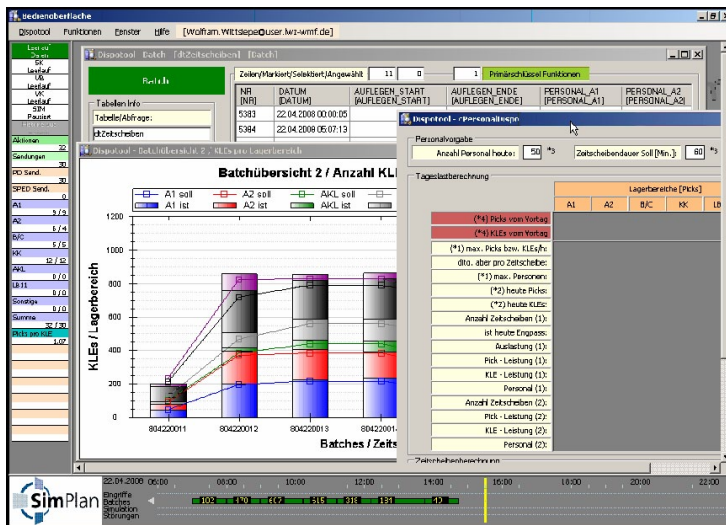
Bedienoberfläche

Dispotool Funktionen Fenster Hilfe [Wolfram.Wittsiepe@user.lwz-wmf.de]

Dispotool Batch [dtZeitscheiben] [Batch]

Batch

Zeilen/Markiert/Selektiert/Angewählt 11 0 1 Primärschlüssel Funktionen

Tabellen Info
Tabelle/Abfrage:
dtZeitscheiben

| NR [NR] | DATUM [DATUM] | AUFLEGEN_START [AUFLEGEN_START] | AUFLEGEN_ENDE [AUFLEGEN_ENDE] | PERSONAL_A1 [PERSONAL_A1] | PERSONAL_A2 [PERSONAL_A2] |
|---|---|---|---|---|---|
| 5383 | 22.04.2008 | 22.04.2008 00:00:05 | | | |
| 5384 | 22.04.2008 | 22.04.2008 05:07:13 | | | |

Lauf Start
SK
Lauf
LK
Lauf
VK
Lauf
SIM
Pausiert

Aktionen 22
Sendungen 30
PD Send. 30
SPED Send. 30
A1 9/9
A2 6/4
B/C 5/5
KK 12/12
AKL 0/0
LB 11 0/0
Sonstige 0/0
Summe 32/30
Picks pro KLE 1.07

Dispotool - Batchübersicht 2 / KLEs pro Lagerbereich

Batchübersicht 2 / Anzahl KLE

A1 soll A2 soll AKL soll
A1 ist A2 ist AKL ist

1200
1000
800
600
400
200
0

KLEs / Lagerbereich

804220011 804220012 804220013 80422001

Batches / Zeits

Dispotool - rPersonalsuspo

Personalvorgabe
Anzahl Personal heute: 50 *3
Zeitscheibendauer Soll [Min.]: 60 *3

Tageslastberechnung

Lagerbereiche [Picks]
A1 A2 B/C KK LB

(*4) Picks vom Vortag
(*4) KLEs vom Vortag
(*1) max. Picks bzw. KLEs/h:
dto. aber pro Zeitscheibe:
(*1) max. Personen:
(*2) heute Picks:
(*2) heute KLEs:
Anzahl Zeitscheiben (1):
ist heute Engpass:
Auslastung (1):
Pick - Leistung (1):
KLE - Leistung (1):
Personal (1):
Anzahl Zeitscheiben (2):
Pick - Leistung (2):
KLE - Leistung (2):
Personal (2):

Zeitscheibenberechnung

SimPlan
22.04.2008 06:00 08:00 10:00 12:00 14:00 16:00 18:00 20:00 22:00
Eingriffe
Batches 102 170 477 515 318 131 40
Simulation
Störungen